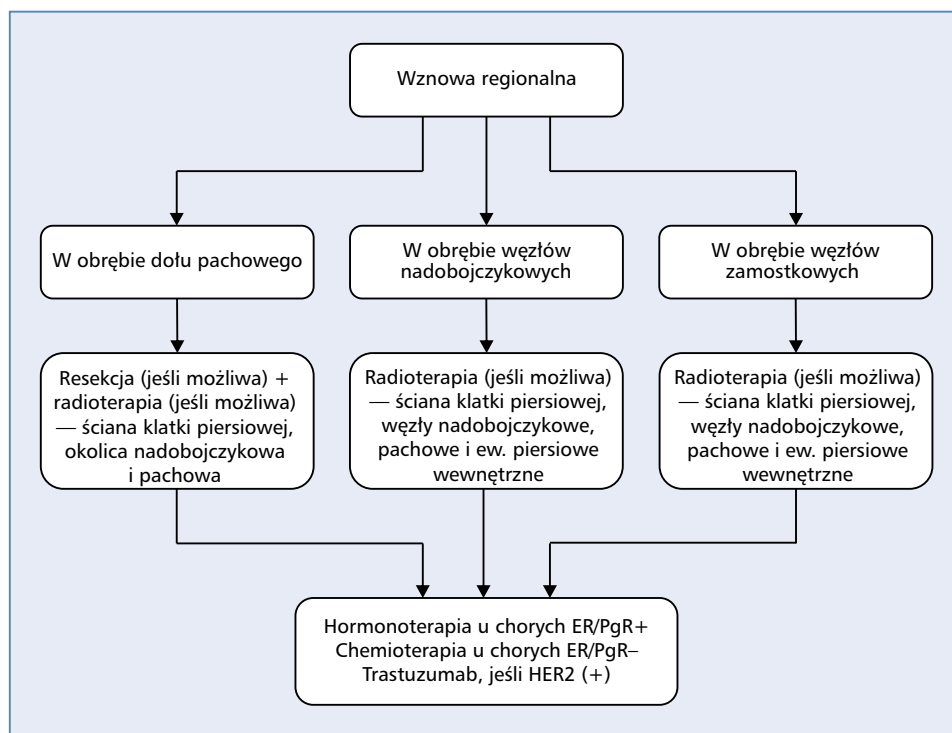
Wznowa regionalna

W obrębie dołu pachowego

W obrębie węzłów nadobojczykowych

W obrębie węzłów zamostkowych

Resekcja (jeśli możliwa) + radioterapia (jeśli możliwa) — ściana klatki piersiowej, okolica nadobojczykowa i pachowa

Radioterapia (jeśli możliwa) — ściana klatki piersiowej, węzły nadobojczykowe, pachowe i ew. piersiowe wewnętrzne

Radioterapia (jeśli możliwa) — ściana klatki piersiowej, węzły nadobojczykowe, pachowe i ew. piersiowe wewnętrzne

Hormonoterapia u chorych ER/PgR+
Chemioterapia u chorych ER/PgR–
Trastuzumab, jeśli HER2 (+)